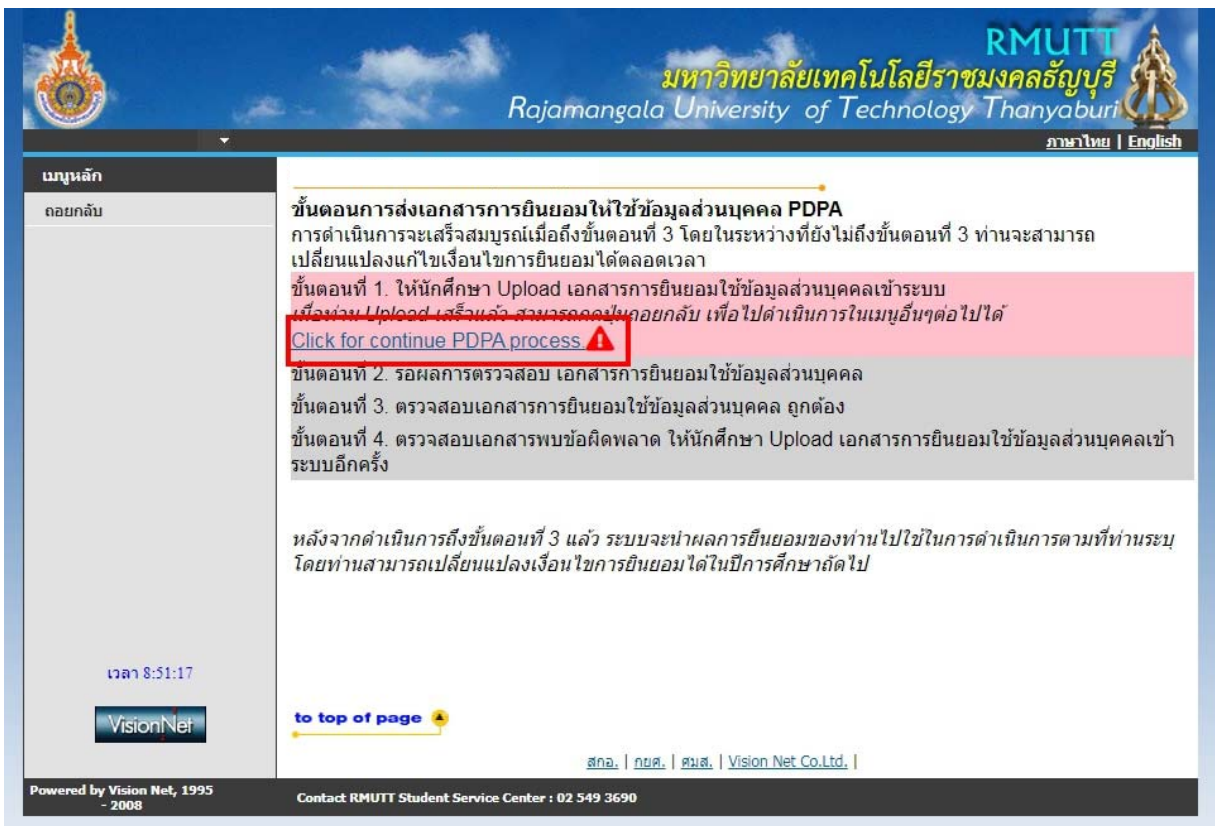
RMUTT
มหาวิทยาลัยเทคโนโลยีราชมงคลธัญบุรี
Rajamangala University of Technology Thanyaburi

ภาษาไทย | English

เมนูหลัก
ถอยกลับ

ขั้นตอนการส่งเอกสารการยินยอมให้ใช้ข้อมูลส่วนบุคคล PDPA
การดำเนินการจะเสร็จสมบูรณ์เมื่อถึงขั้นตอนที่ 3 โดยในระหว่างที่ยังไม่ถึงขั้นตอนที่ 3 ท่านจะสามารถเปลี่ยนแปลงแก้ไขเงื่อนไขการยินยอมได้ตลอดเวลา

ขั้นตอนที่ 1. ให้นักศึกษา Upload เอกสารการยินยอมใช้ข้อมูลส่วนบุคคลเข้าระบบ
เมื่อท่าน Upload เสร็จแล้ว สามารถกดปุ่มถอยกลับ เพื่อไปดำเนินการในเมนูอื่นๆต่อไปได้
Click for continue PDPA process

ขั้นตอนที่ 2. รอผลการตรวจสอบ เอกสารการยินยอมใช้ข้อมูลส่วนบุคคล

ขั้นตอนที่ 3. ตรวจสอบเอกสารการยินยอมใช้ข้อมูลส่วนบุคคล ถูกต้อง

ขั้นตอนที่ 4. ตรวจสอบเอกสารพบข้อผิดพลาด ให้นักศึกษา Upload เอกสารการยินยอมใช้ข้อมูลส่วนบุคคลเข้าระบบอีกครั้ง

หลังจากดำเนินการถึงขั้นตอนที่ 3 แล้ว ระบบจะนำผลการยินยอมของท่านไปใช้ในการดำเนินการตามที่ท่านระบุ โดยท่านสามารถเปลี่ยนแปลงเงื่อนไขการยินยอมได้ในปีการศึกษาถัดไป

เวลา 8:51:17

VisionNet

to top of page

สกอ. | กยศ. | สมส. | Vision Net Co.Ltd. |

Powered by Vision Net, 1995 - 2008

Contact RMUTT Student Service Center : 02 549 3690